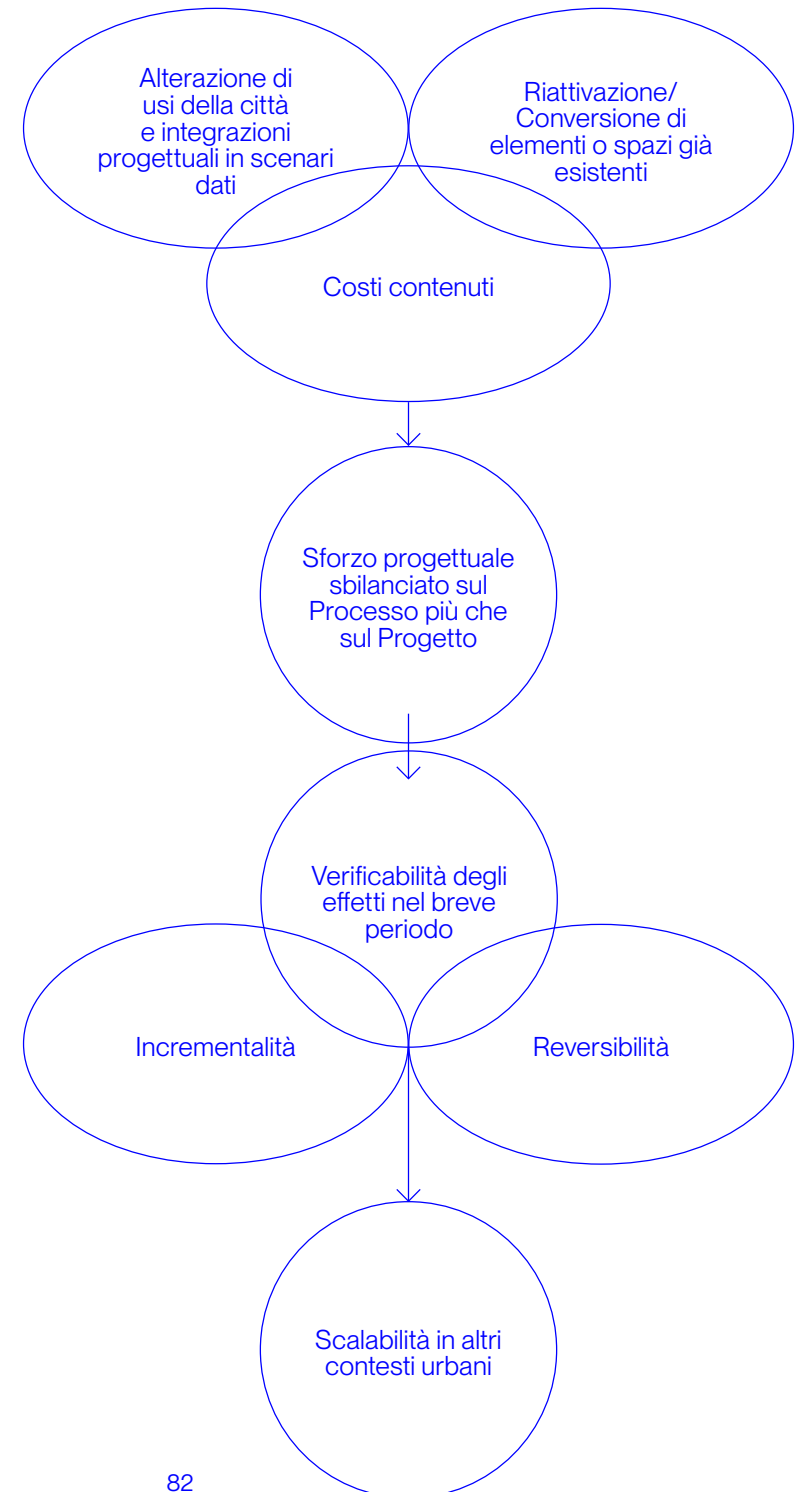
Alterazione di usi della città e integrazioni progettuali in scenari dati

Riattivazione/ Conversione di elementi o spazi già esistenti

Costi contenuti

Sforzo progettuale sbilanciato sul Processo più che sul Progetto

Verificabilità degli effetti nel breve periodo

Incrementalità

Reversibilità

Scalabilità in altri contesti urbani

82